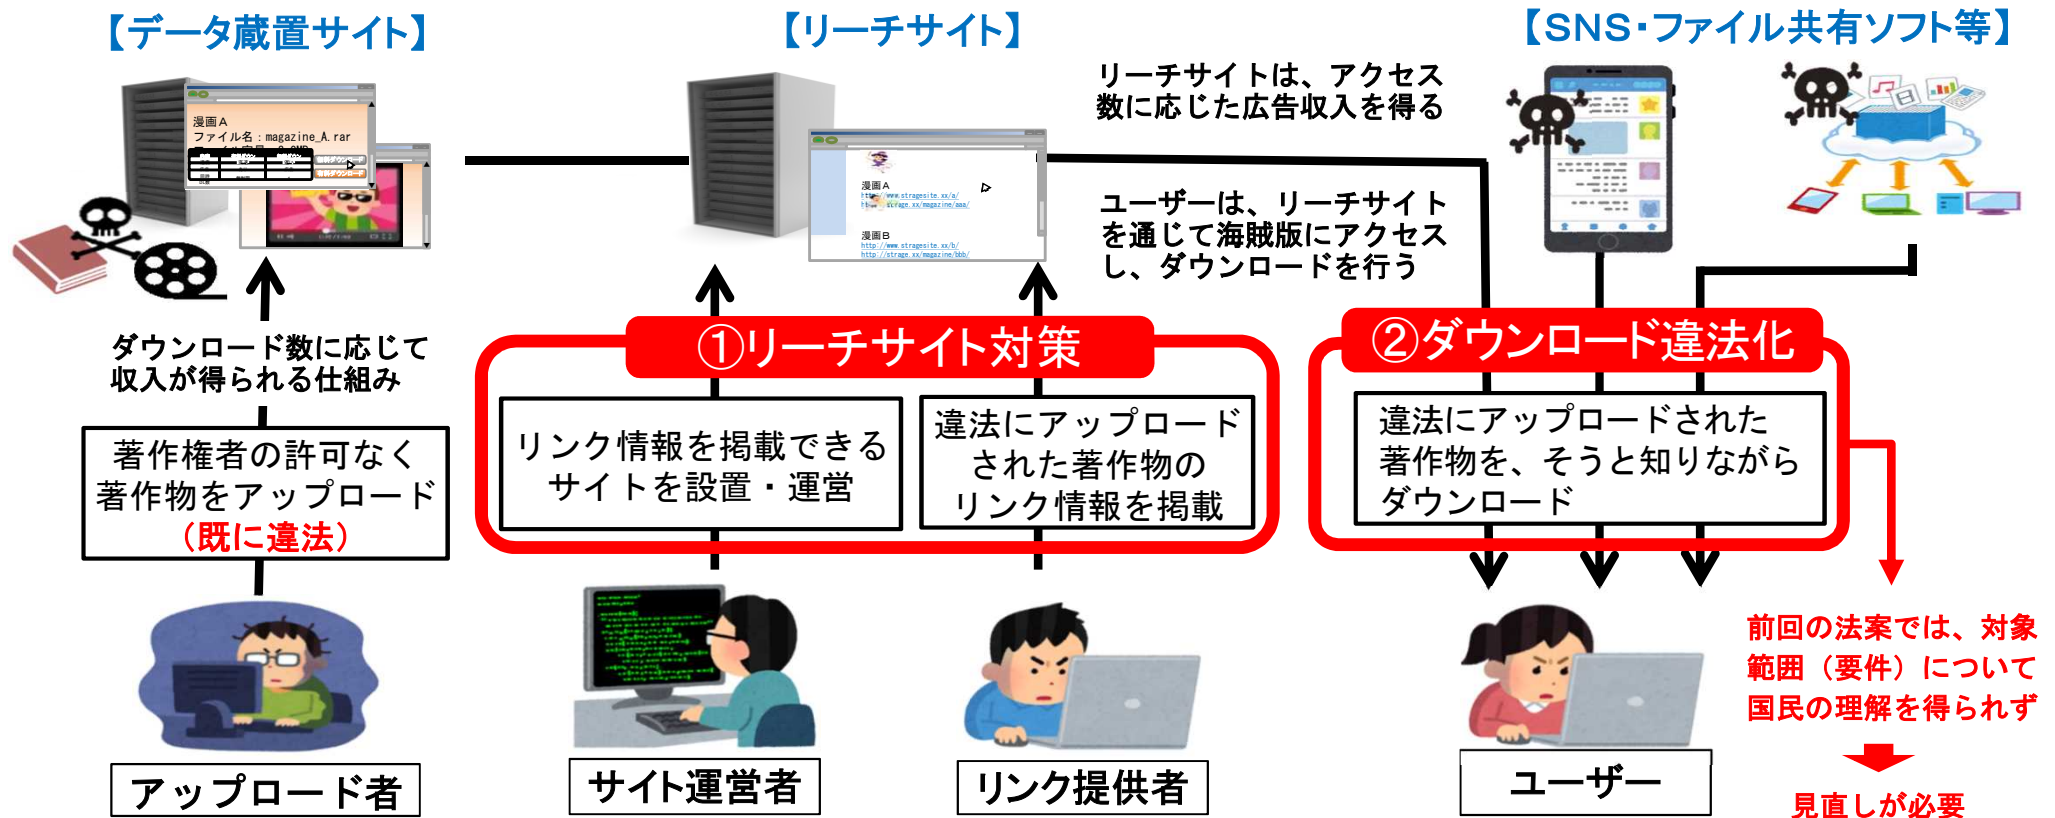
【データ蔵置サイト】

漫画A
ファイル名：magazine_A.rar

【リーチサイト】

漫画A
http://www.stragesite.xx/a/
http://strage.xx/magazine/aaa/
漫画B
http://www.stragesite.xx/b/
http://strage.xx/magazine/bbb/

リーチサイトは、アクセス数に応じた広告収入を得る

【SNS･ファイル共有ソフト等】

ユーザーは、リーチサイトを通じて海賊版にアクセスし、ダウンロードを行う

ダウンロード数に応じて収入が得られる仕組み

著作権者の許可なく著作物をアップロード（既に違法）

①リーチサイト対策

リンク情報を掲載できるサイトを設置・運営

違法にアップロードされた著作物のリンク情報を掲載

②ダウンロード違法化

違法にアップロードされた著作物を、そうと知りながらダウンロード

前回の法案では、対象範囲（要件）について国民の理解を得られず

見直しが必要

アップロード者

サイト運営者

リンク提供者

ユーザー